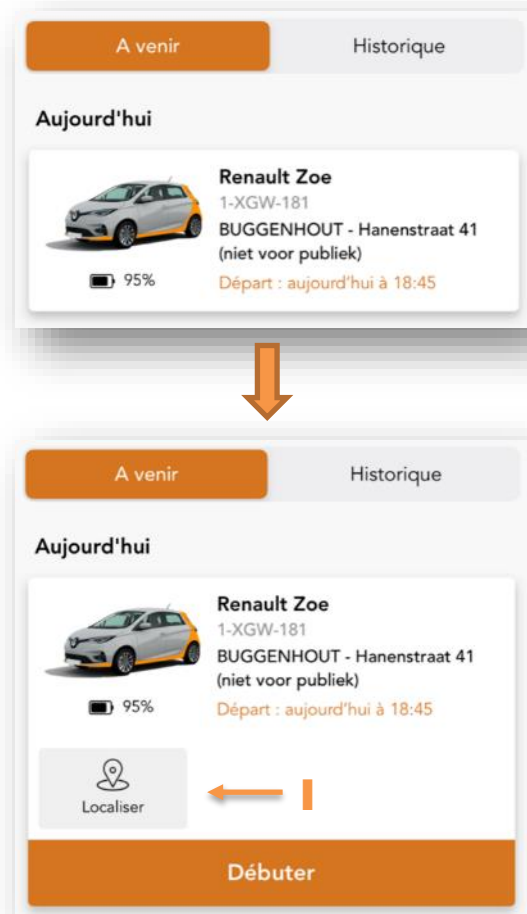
A venir

Historique

Aujourd'hui

Renault Zoe
1-XGW-181
BUGGENHOUT - Hanenstraat 41 (niet voor publiek)
Départ : aujourd'hui à 18:45

95%

A venir

Historique

Aujourd'hui

Renault Zoe
1-XGW-181
BUGGENHOUT - Hanenstraat 41 (niet voor publiek)
Départ : aujourd'hui à 18:45

95%

Localiser

Débuter